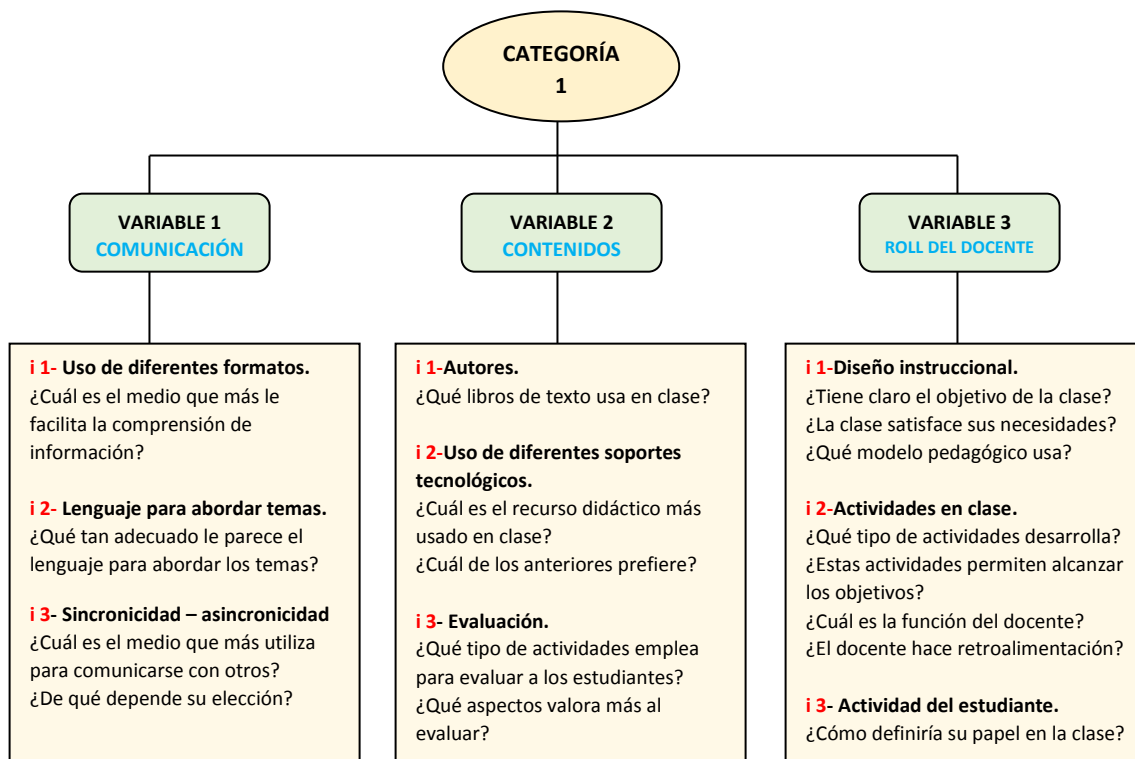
CATEGORÍA
1

VARIABLE 1
COMUNICACIÓN

VARIABLE 2
CONTENIDOS

VARIABLE 3
ROLL DEL DOCENTE

i 1- Uso de diferentes formatos.
¿Cuál es el medio que más le facilita la comprensión de información?

i 2- Lenguaje para abordar temas.
¿Qué tan adecuado le parece el lenguaje para abordar los temas?

i 3- Sincronicidad – asincronicidad
¿Cuál es el medio que más utiliza para comunicarse con otros?
¿De qué depende su elección?

i 1-Autores.
¿Qué libros de texto usa en clase?

i 2-Uso de diferentes soportes tecnológicos.
¿Cuál es el recurso didáctico más usado en clase?
¿Cuál de los anteriores prefiere?

i 3- Evaluación.
¿Qué tipo de actividades emplea para evaluar a los estudiantes?
¿Qué aspectos valora más al evaluar?

i 1-Diseño instruccional.
¿Tiene claro el objetivo de la clase?
¿La clase satisface sus necesidades?
¿Qué modelo pedagógico usa?

i 2-Actividades en clase.
¿Qué tipo de actividades desarrolla?
¿Estas actividades permiten alcanzar los objetivos?
¿Cuál es la función del docente?
¿El docente hace retroalimentación?

i 3- Actividad del estudiante.
¿Cómo definiría su papel en la clase?